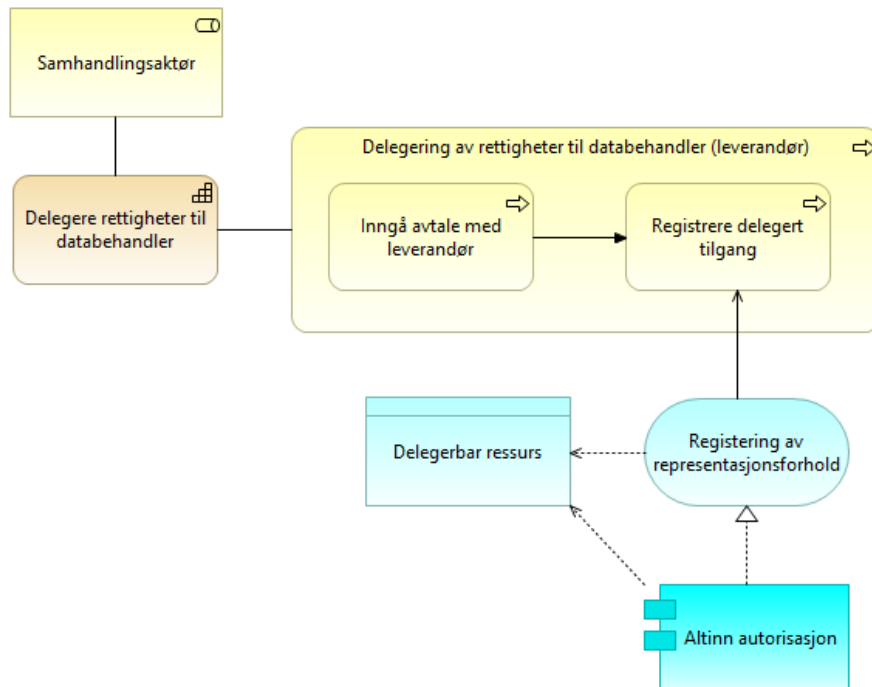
Samhandlingsaktør

Delegere rettigheter til databehandler

Delegering av rettigheter til databehandler (leverandør)

Inngå avtale med leverandør

Registrere delegert tilgang

Delegerbar ressurs

Registering av representasjonsforhold

Altinn autorisasjon